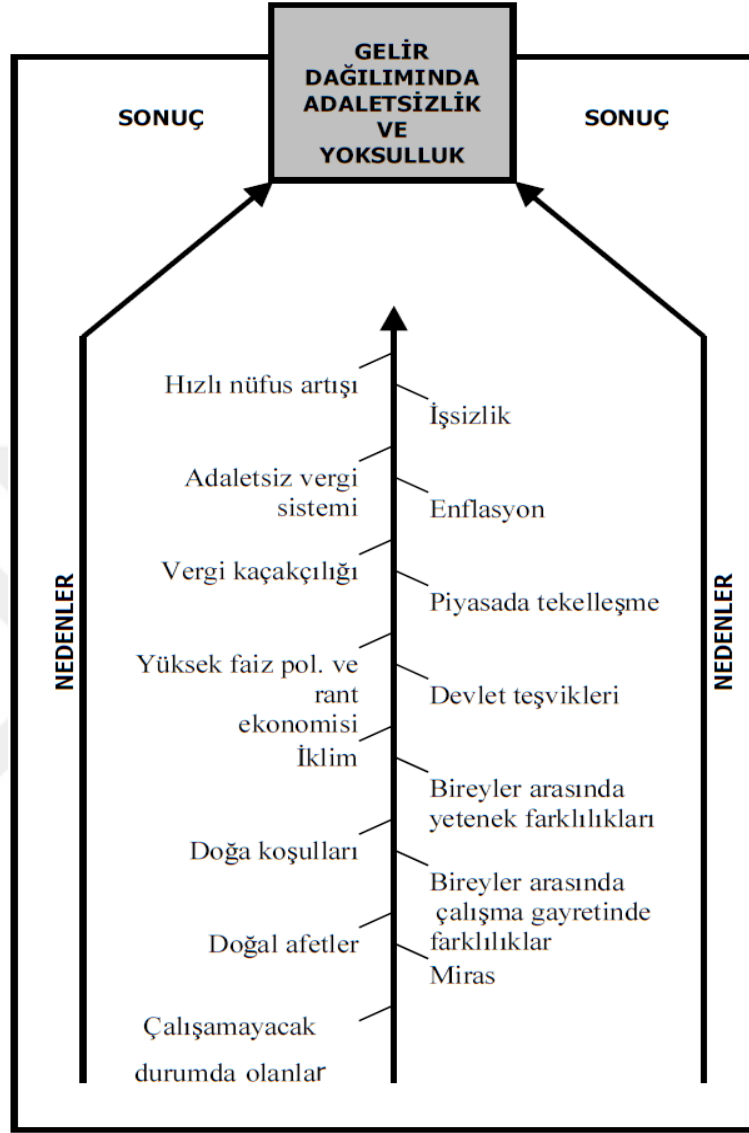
GELİR DAĞILIMINDA ADALETSİZLİK VE YOKSULLUK

SONUÇ

SONUÇ

NEDENLER

Hızlı nüfus artışı

İşsizlik

Adaletsiz vergi sistemi

Enflasyon

Vergi kaçakçılığı

Piyasada tekelleşme

Yüksek faiz pol. ve rant ekonomisi

Devlet teşvikleri

İklim

Bireyler arasında yetenek farklılıkları

Doğa koşulları

Bireyler arasında çalışma gayretinde farklılıklar

Doğal afetler

Miras

Çalışamayacak durumda olanlar

NEDENLER